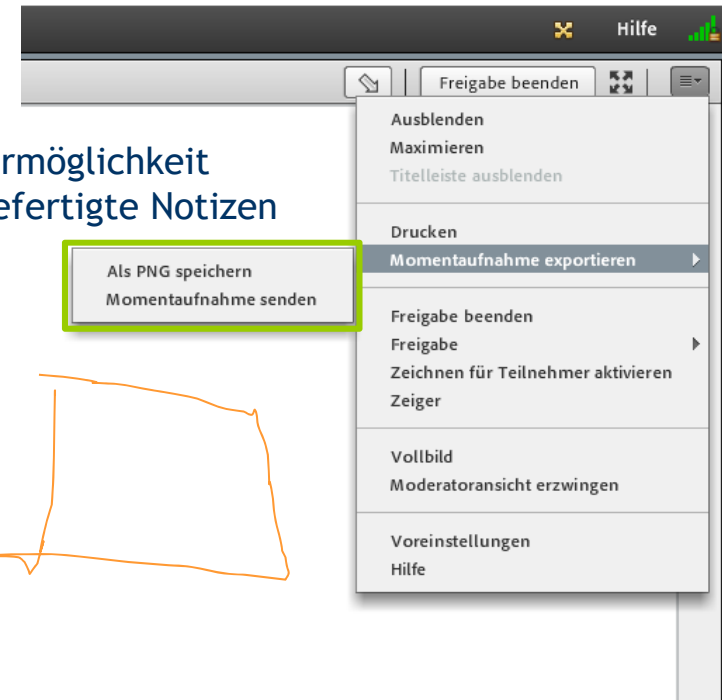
Hilfe

Freigabe beenden

rmöglichkeit
efertigte Notizen

Als PNG speichern
Momentaufnahme senden

Ausblenden
Maximieren
Titelleiste ausblenden

Drucken
Momentaufnahme exportieren

Freigabe beenden
Freigabe
Zeichnen für Teilnehmer aktivieren
Zeiger

Vollbild
Moderatoransicht erzwingen

Voreinstellungen
Hilfe